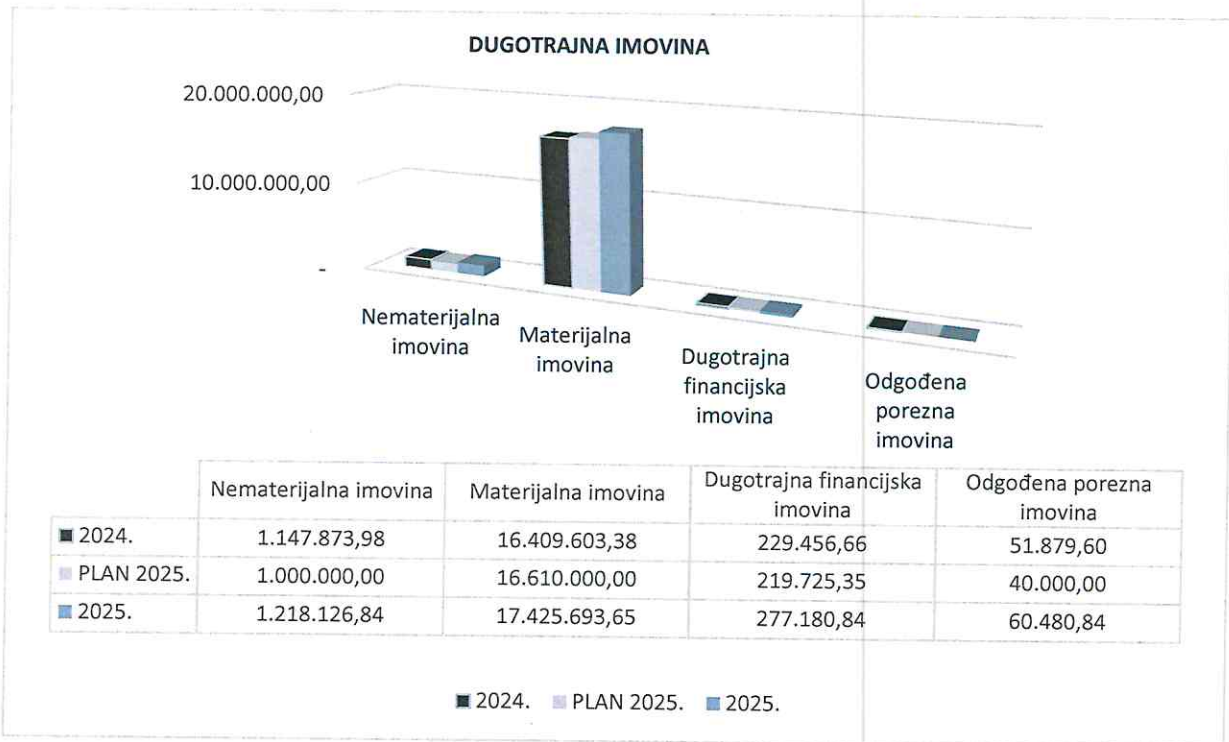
DUGOTRAJNA IMOVINA

20.000.000,00

10.000.000,00

-

Nematerijalna imovina

Materijalna imovina

Dugotrajna financijska imovina

Odgođena porezna imovina

| | Nematerijalna imovina | Materijalna imovina | Dugotrajna financijska imovina | Odgođena porezna imovina |
|---|---|---|---|---|
| 2024. | 1.147.873,98 | 16.409.603,38 | 229.456,66 | 51.879,60 |
| PLAN 2025. | 1.000.000,00 | 16.610.000,00 | 219.725,35 | 40.000,00 |
| 2025. | 1.218.126,84 | 17.425.693,65 | 277.180,84 | 60.480,84 |

2024. PLAN 2025. 2025.